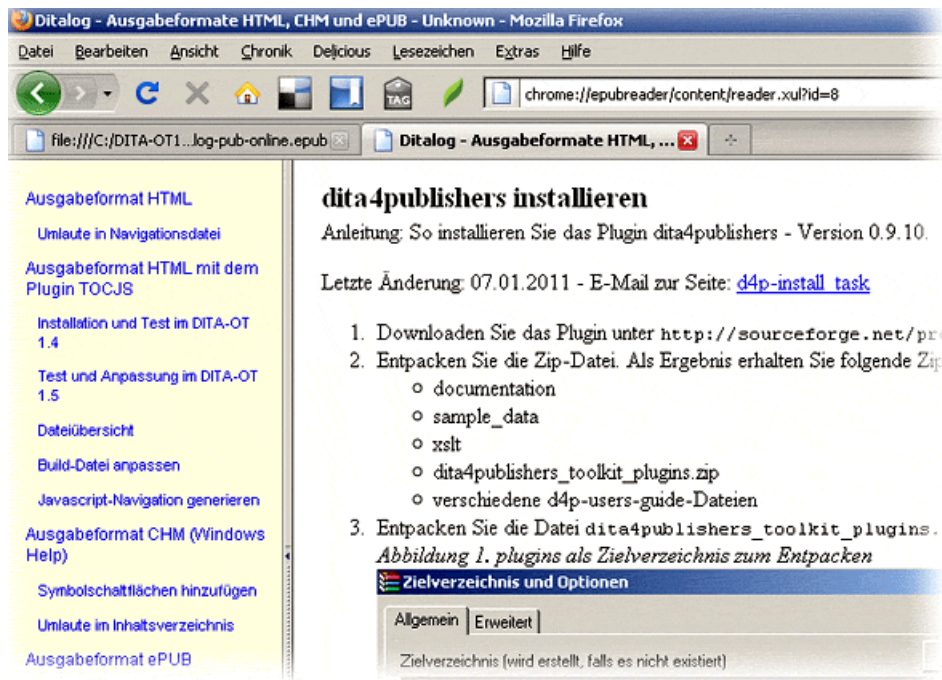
Ditalog - Ausgabeformate HTML, CHM und ePUB - Unknown - Mozilla Firefox

Datei Bearbeiten Ansicht Chronik Delicious Lesezeichen Extras Hilfe

TAG

chrome://epubreader/content/reader.xul?id=8

file:///C:/DITA-OT1...log-pub-online.epub

Ditalog - Ausgabeformate HTML, ...

Ausgabeformat HTML

Umlaute in Navigationsdatei

Ausgabeformat HTML mit dem Plugin TOCJS

Installation und Test im DITA-OT 1.4

Test und Anpassung im DITA-OT 1.5

Dateiübersicht

Build-Datei anpassen

Javascript-Navigation generieren

Ausgabeformat CHM (Windows Help)

Symbolschaltflächen hinzufügen

Umlaute im Inhaltsverzeichnis

Ausgabeformat ePUB

dita4publishers installieren

Anleitung: So installieren Sie das Plugin dita4publishers - Version 0.9.10.

Letzte Änderung: 07.01.2011 - E-Mail zur Seite: d4p-install_task

1. Downloaden Sie das Plugin unter http://sourceforge.net/pr
2. Entpacken Sie die Zip-Datei. Als Ergebnis erhalten Sie folgende Zi
- documentation
- sample_data
- xslt
- dita4publishers_toolkit_plugins.zip
- verschiedene d4p-users-guide-Dateien
3. Entpacken Sie die Datei dita4publishers_toolkit_plugins.
Abbildung 1. plugins als Zielverzeichnis zum Entpacken

Zielverzeichnis und Optionen

Allgemein Erweitert

Zielverzeichnis (wird erstellt, falls es nicht existiert)